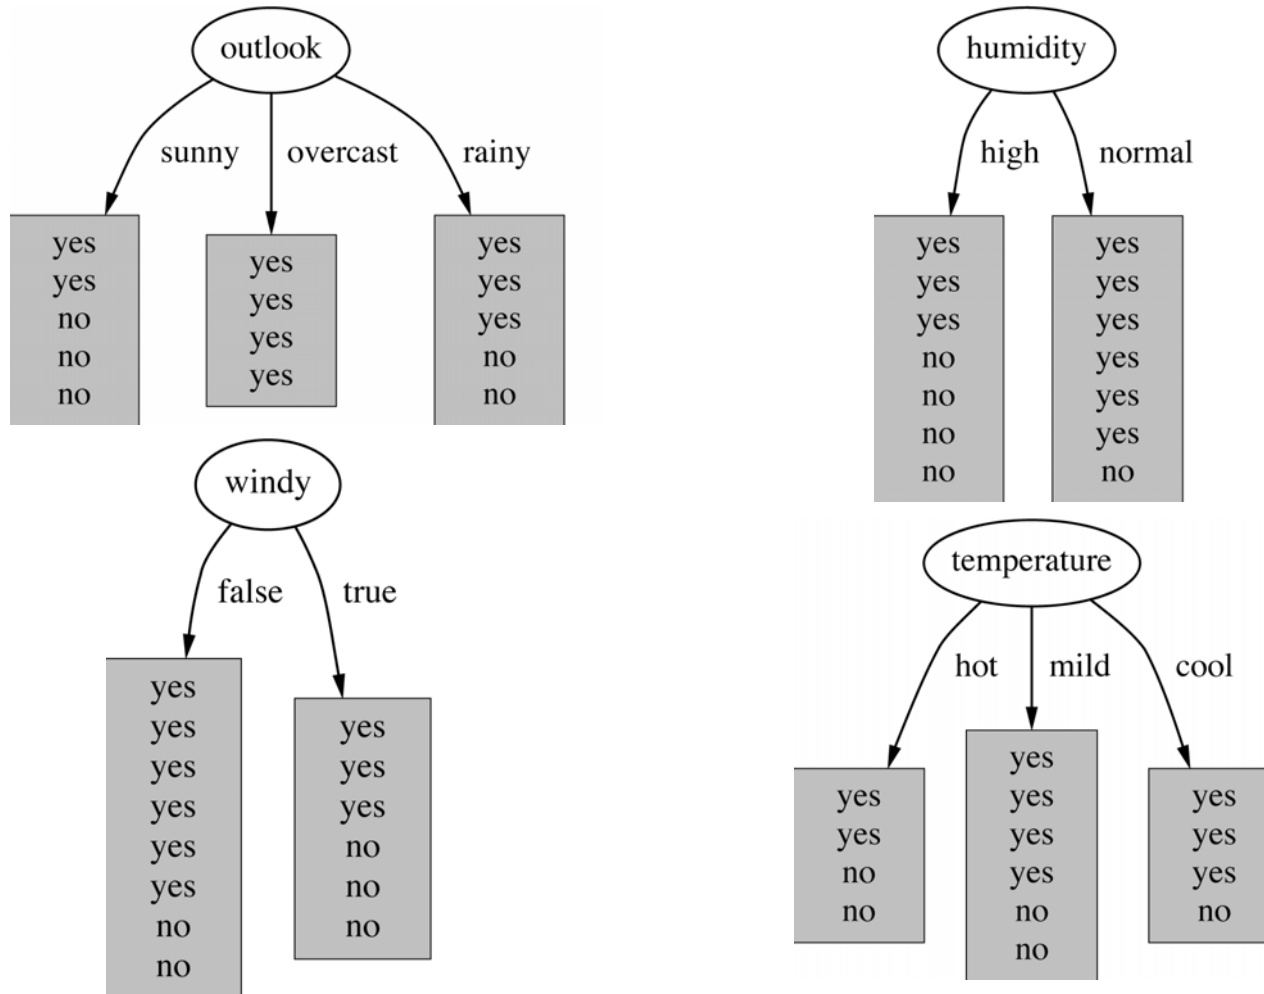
outlook

sunny overcast rainy

yes
yes
no
no
no

yes
yes
yes
yes

yes
yes
yes
no
no

humidity

high normal

yes
yes
yes
no
no
no
no

yes
yes
yes
yes
yes
yes
no

windy

false true

yes
yes
yes
yes
yes
yes
no
no

yes
yes
yes
no
no
no

temperature

hot mild cool

yes
yes
no
no

yes
yes
yes
yes
no
no

yes
yes
yes
no